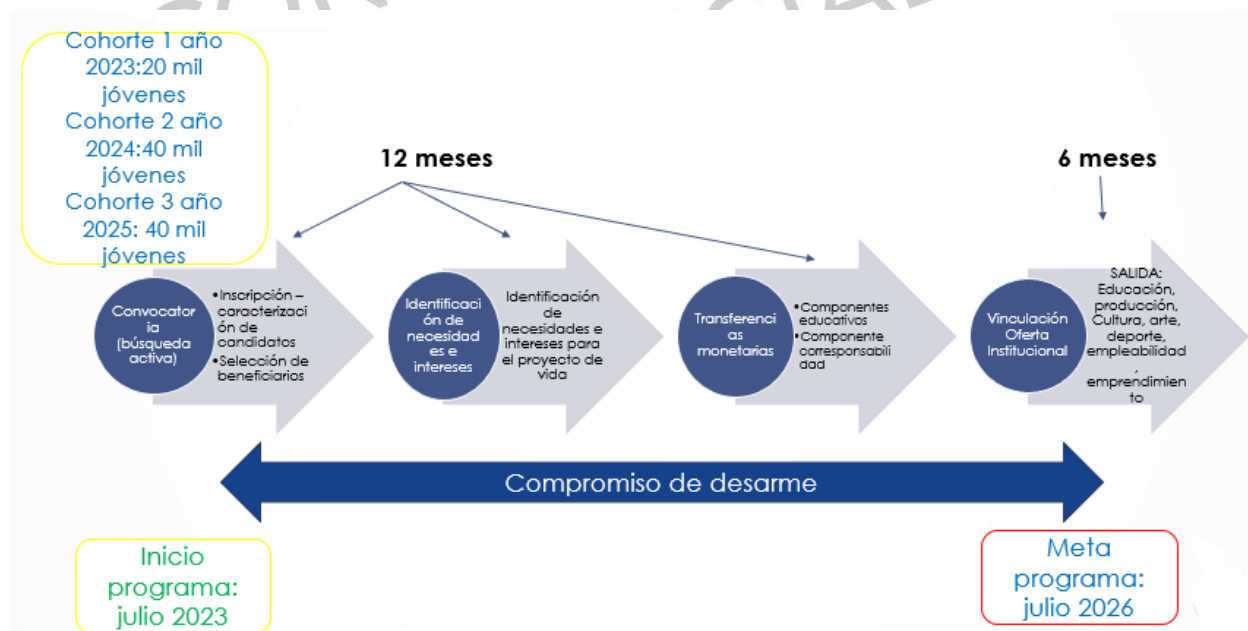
Cohorte 1 año 2023:20 mil jóvenes
Cohorte 2 año 2024:40 mil jóvenes
Cohorte 3 año 2025: 40 mil jóvenes

12 meses

6 meses

Convocatoria (búsqueda activa)

•Inscripción – caracterización de candidatos
•Selección de beneficiarios

Identificación de necesidades e intereses

Identificación de necesidades e intereses para el proyecto de vida

Transferencias monetarias

•Componentes educativos
•Componente corresponsabilidad

Vinculación Oferta Institucional

SALIDA: Educación, producción, Cultura, arte, deporte, empleabilidad, emprendimiento

Compromiso de desarme

Inicio programa: julio 2023

Meta programa: julio 2026